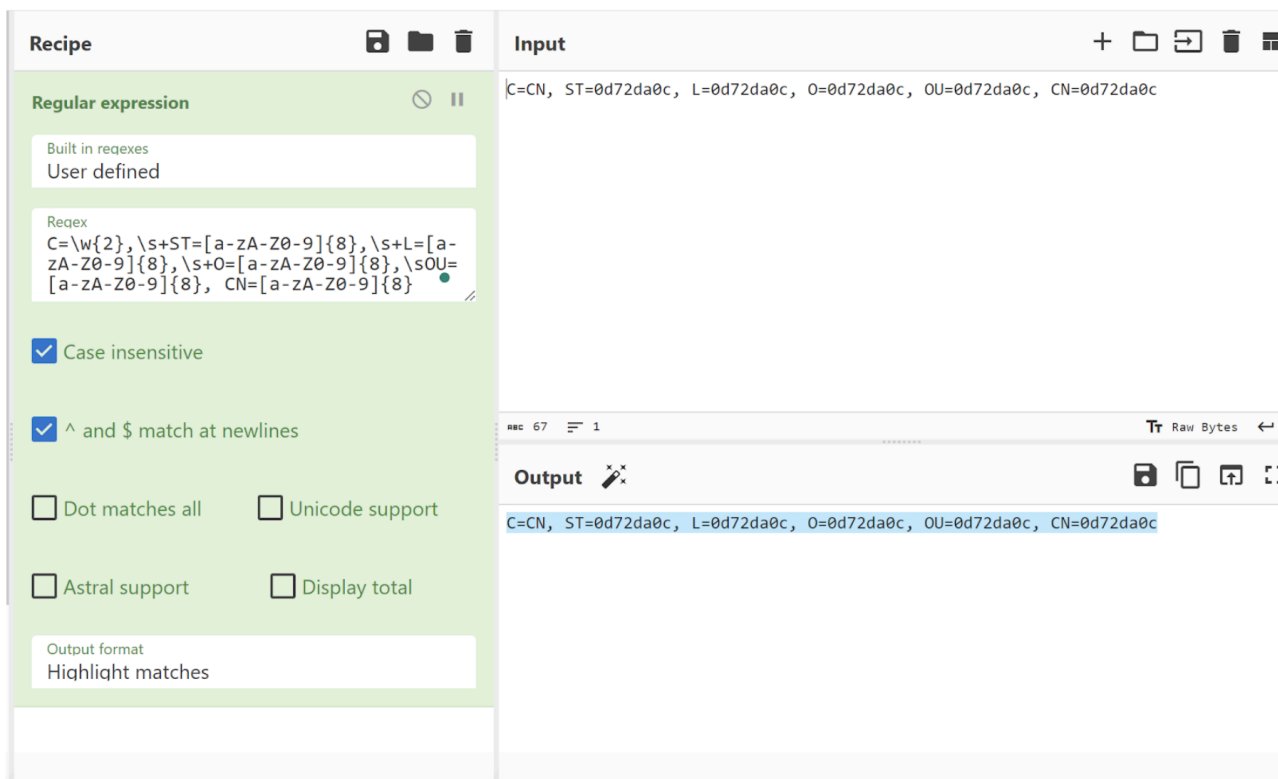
Recipe

Regular expression

Built in regexes
User defined

Regex
C=\w{2},\s+ST=[a-zA-Z0-9]{8},\s+L=[a-zA-Z0-9]{8},\s+O=[a-zA-Z0-9]{8},\sOU=[a-zA-Z0-9]{8}, CN=[a-zA-Z0-9]{8}

Case insensitive

^ and $ match at newlines

Dot matches all

Unicode support

Astral support

Display total

Output format
Highlight matches

Input

C=CN, ST=0d72da0c, L=0d72da0c, O=0d72da0c, OU=0d72da0c, CN=0d72da0c

ABC 67 1

Raw Bytes

Output

C=CN, ST=0d72da0c, L=0d72da0c, O=0d72da0c, OU=0d72da0c, CN=0d72da0c